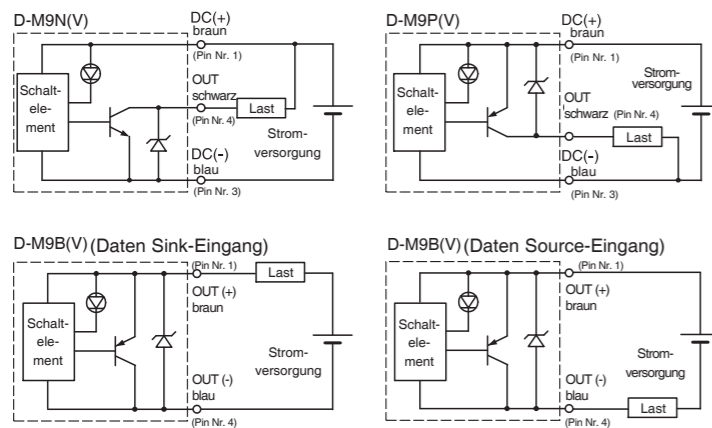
D-M9N(V)

DC(+) braun (Pin Nr. 1)

Schalt-ele-ment

OUT schwarz (Pin Nr. 4)

Last

Strom-versorgung

DC(-) blau (Pin Nr. 3)

D-M9P(V)

DC(+) braun (Pin Nr. 1)

Schalt-ele-ment

Strom-versorgung

OUT schwarz (Pin Nr. 4)

Last

DC(-) blau (Pin Nr. 3)

D-M9B(V) (Daten Sink-Eingang)

(Pin Nr. 1)

Last

Schalt-ele-ment

OUT (+) braun

Strom-versorgung

OUT (-) blau (Pin Nr. 4)

D-M9B(V) (Daten Source-Eingang)

(Pin Nr. 1)

Schalt-ele-ment

OUT (+) braun

Strom-versorgung

OUT (-) blau (Pin Nr. 4)

Last